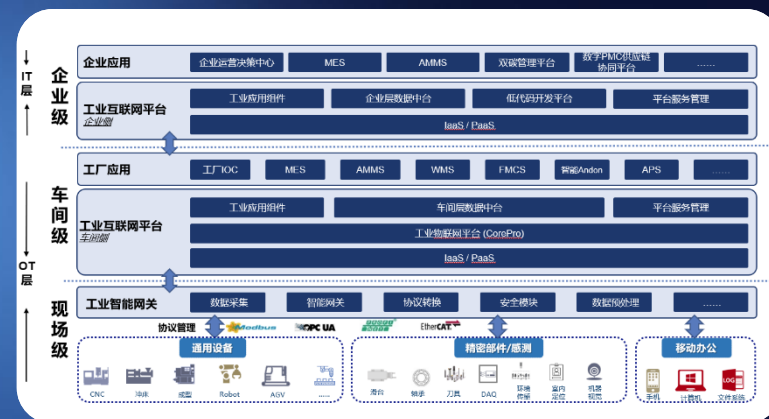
IT层
OT层

企业级
车间级
现场级

企业应用
企业运营决策中心
MES
AMMS
双碳管理平台
数字PMC供应链协同平台
……

工业互联网平台
企业侧
工业应用组件
企业层数据中台
低代码开发平台
平台服务管理
IaaS / PaaS

工厂应用
工厂IOC
MES
AMMS
WMS
FMCS
智能Andon
APS
……

工业互联网平台
车间侧
工业应用组件
车间层数据中台
平台服务管理
工业物联网平台 (CoroPro)
IaaS / PaaS

工业智能网关
数据采集
智能网关
协议转换
安全模块
数据预处理
……

协议管理
OPC UA
EtherCAT

通用设备
CNC
冲床
成型
Robot
AGV
……

精密部件/感测
滑台
轴承
刀具
DAQ
环境感测
室内定位
机器视觉

移动办公
手机
计算机
文件系统